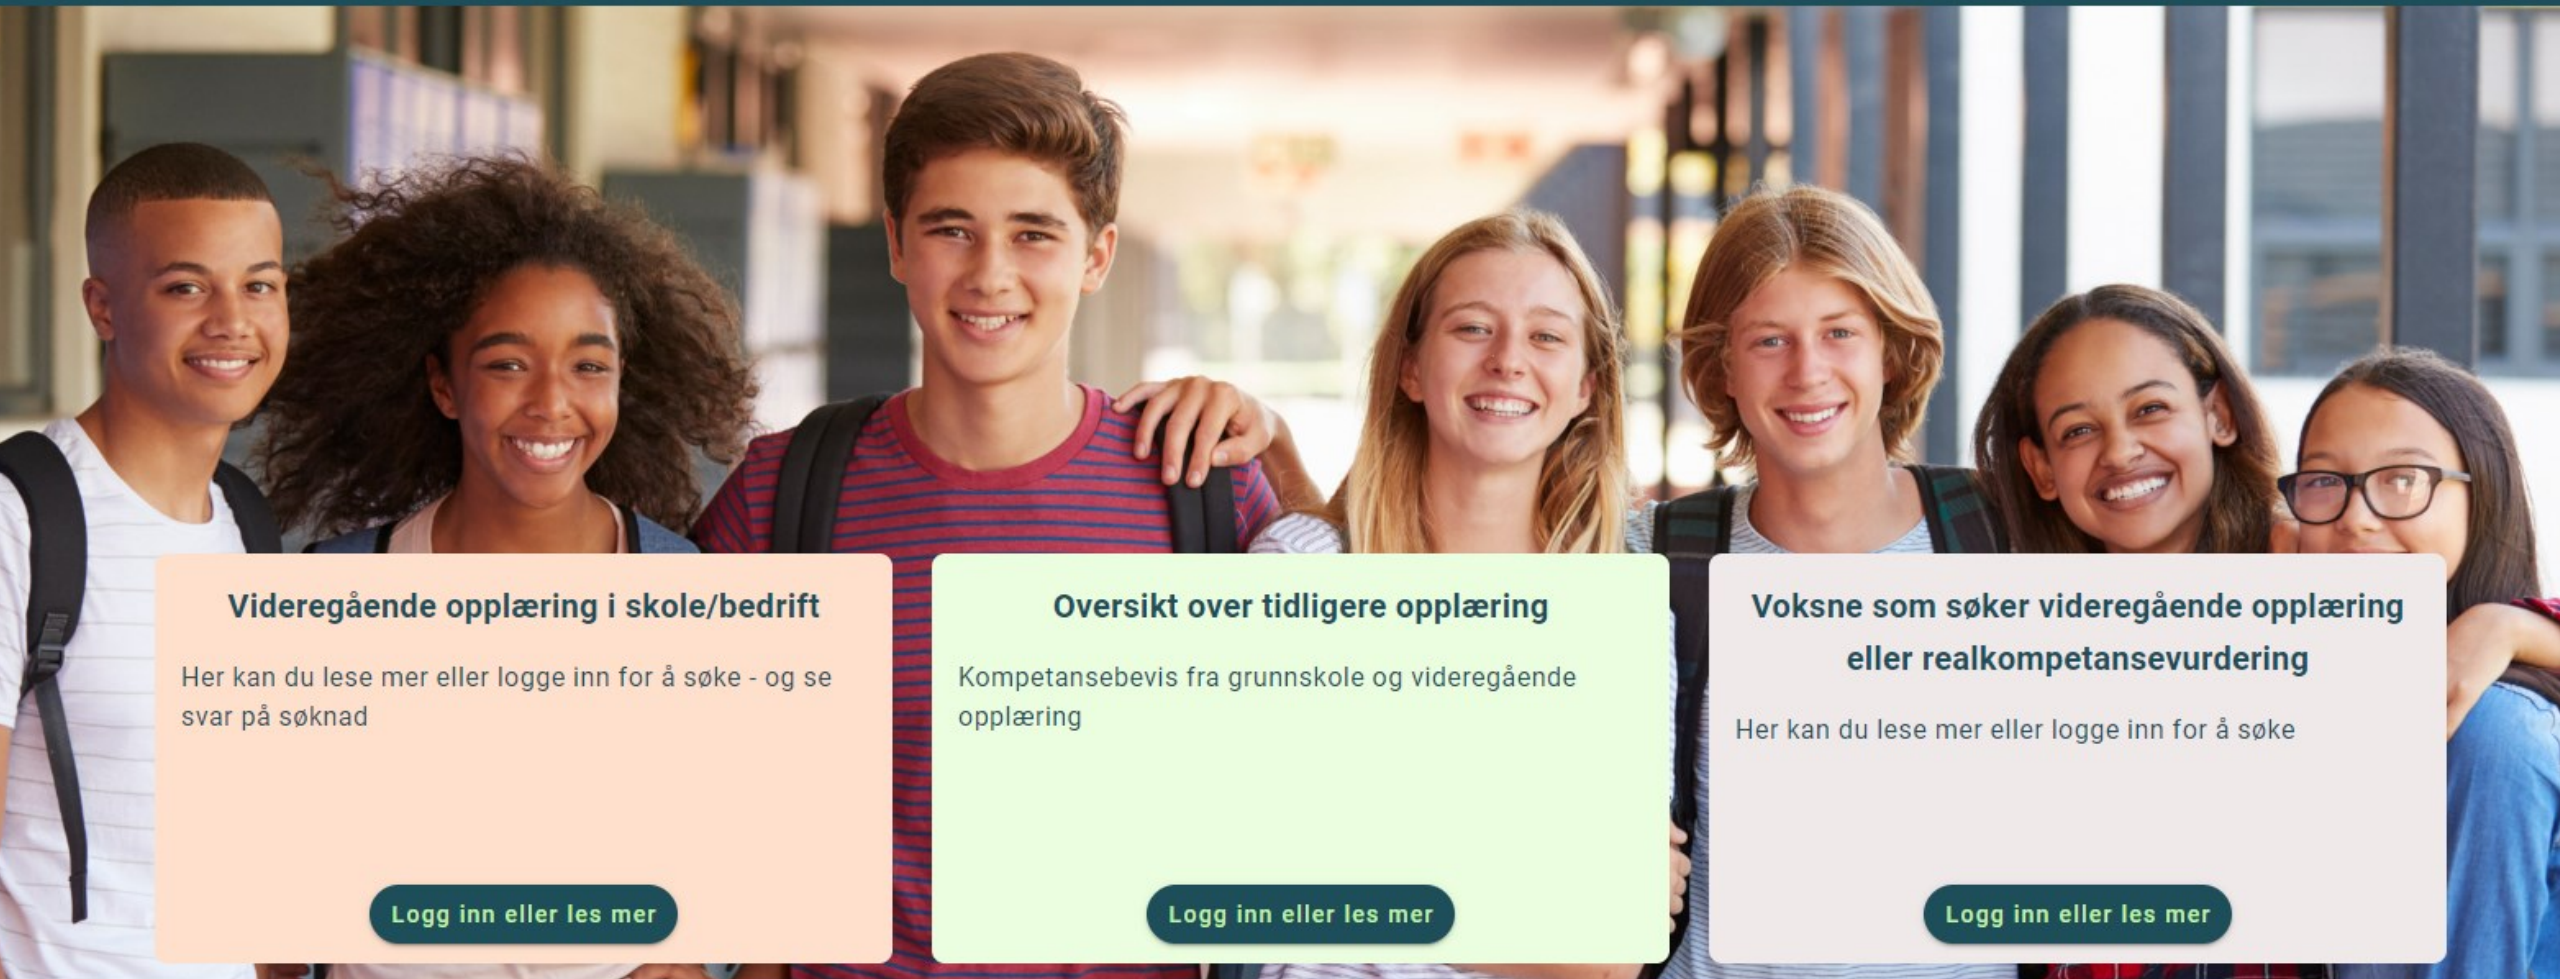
Videregående opplæring i skole/bedrift

Her kan du lese mer eller logge inn for å søke - og se svar på søknad

Logg inn eller les mer

Oversikt over tidligere opplæring

Kompetansebevis fra grunnskole og videregående opplæring

Logg inn eller les mer

Voksne som søker videregående opplæring eller realkompetansevurdering

Her kan du lese mer eller logge inn for å søke

Logg inn eller les mer